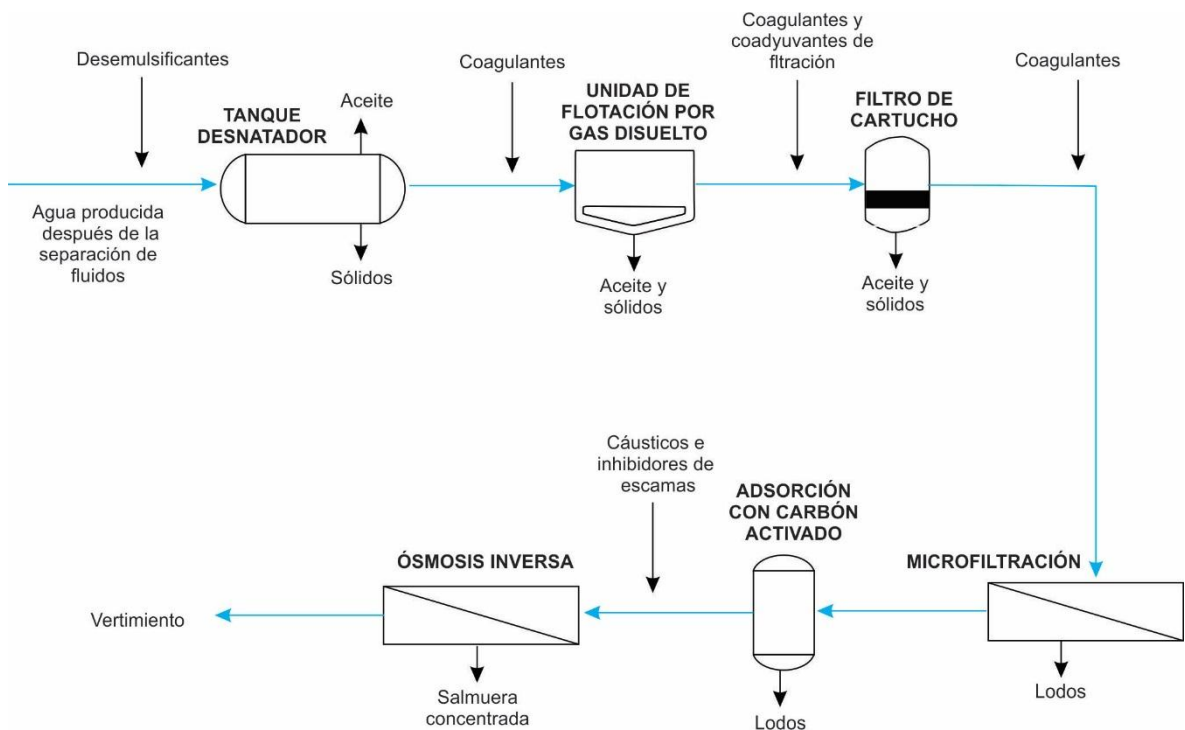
Desemulsificantes

TANQUE DESNATADOR

Aceite

Sólidos

Agua producida después de la separación de fluidos

Coagulantes

UNIDAD DE FLOTACIÓN POR GAS DISUELTO

Aceite y sólidos

Coagulantes y coadyuvantes de fltración

FILTRO DE CARTUCHO

Aceite y sólidos

Coagulantes

MICROFILTRACIÓN

Lodos

ADSORCIÓN CON CARBÓN ACTIVADO

Lodos

Cáusticos e inhibidores de escamas

ÓSMOSIS INVERSA

Salmuera concentrada

Vertimiento